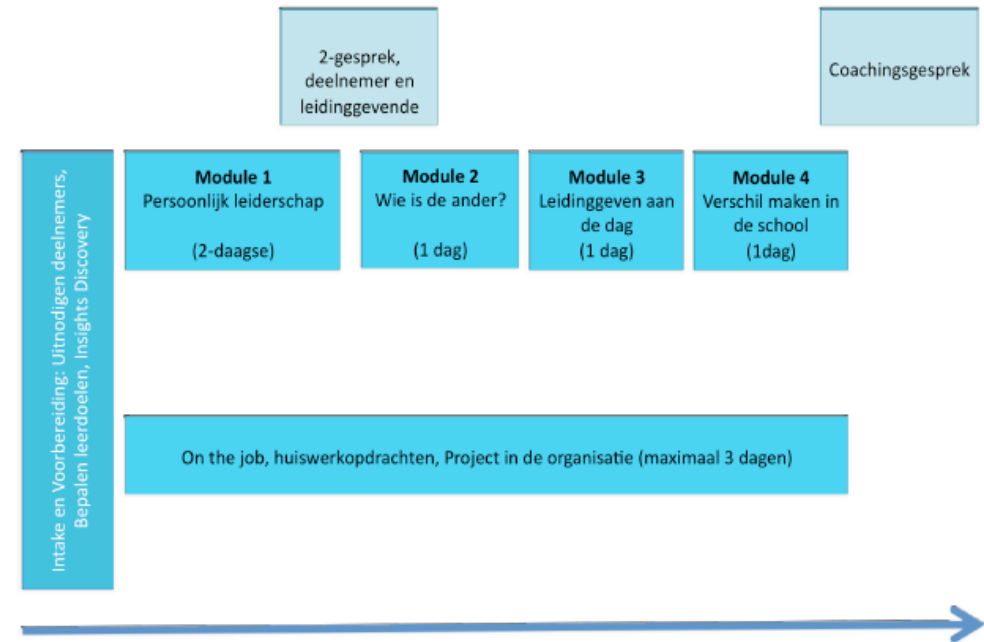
2-gesprek, deelnemer en leidinggevende

Coachingsgesprek

Intake en Voorbereiding: Uitnodigen deelnemers, Bepalen leerdoelen, Insights Discovery

**Module 1**
Persoonlijk leiderschap

(2-daagse)

**Module 2**
Wie is de ander?

(1 dag)

**Module 3**
Leidinggeven aan de dag
(1 dag)

**Module 4**
Verschil maken in de school
(1dag)

On the job, huiswerkopdrachten, Project in de organisatie (maximaal 3 dagen)